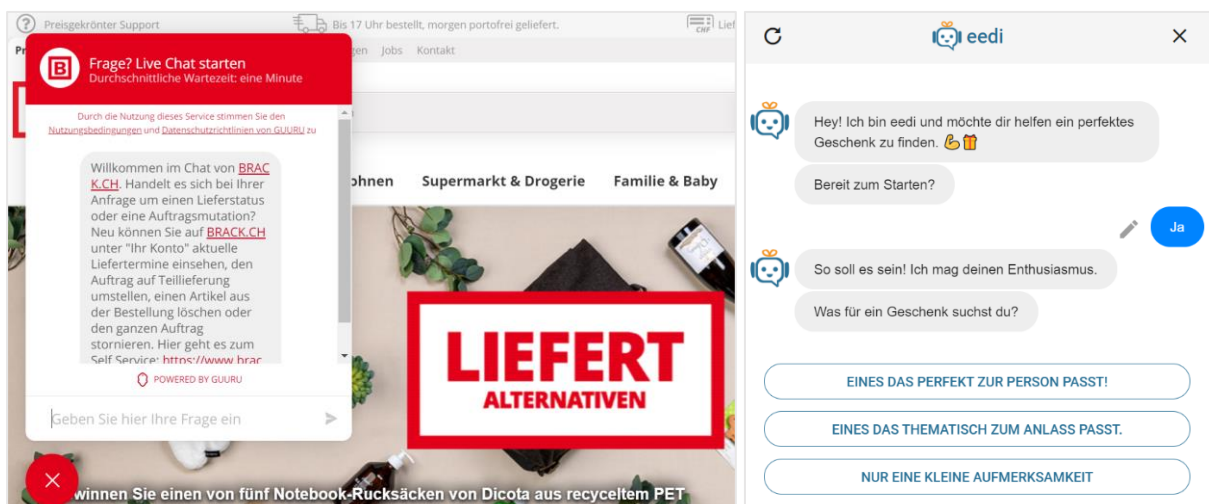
Preisgekrönter Support

Bis 17 Uhr bestellt, morgen portofrei geliefert.

Lief

Pr

gen Jobs Kontakt

Frage? Live Chat starten
Durchschnittliche Wartezeit: eine Minute

Durch die Nutzung dieses Service stimmen Sie den Nutzungsbedingungen und Datenschutzrichtlinien von GUURU zu

Willkommen im Chat von BRACK.CH. Handelt es sich bei Ihrer Anfrage um einen Lieferstatus oder eine Auftragsmutation? Neu können Sie auf BRACK.CH unter "Ihr Konto" aktuelle Liefertermine einsehen, den Auftrag auf Teillieferung umstellen, einen Artikel aus der Bestellung löschen oder den ganzen Auftrag stornieren. Hier geht es zum Self Service: https://www.brac

POWERED BY GUURU

Geben Sie hier Ihre Frage ein

ohnen

Supermarkt & Drogerie

Familie & Baby

LIEFERT
ALTERNATIVEN

winnen Sie einen von fünf Notebook-Rucksäcken von Dicota aus recyceltem PET

eedi

Hey! Ich bin eedi und möchte dir helfen ein perfektes Geschenk zu finden. 💪🎁

Bereit zum Starten?

Ja

So soll es sein! Ich mag deinen Enthusiasmus.

Was für ein Geschenk suchst du?

EINES DAS PERFEKT ZUR PERSON PASST!

EINES DAS THEMATISCH ZUM ANLASS PASST.

NUR EINE KLEINE AUFMERKSAMKEIT